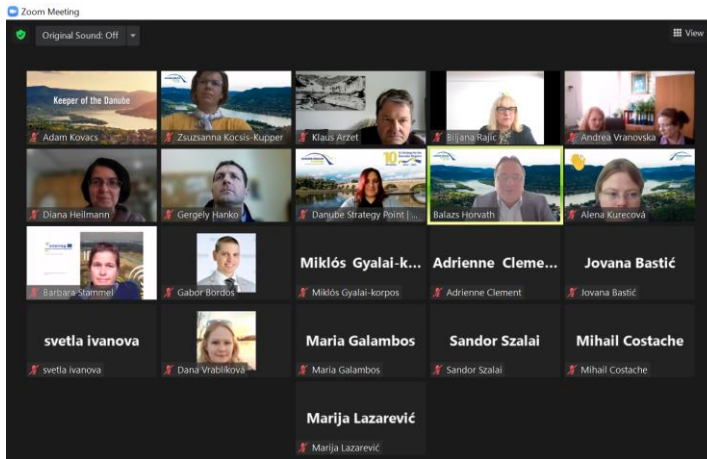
Zoom Meeting

Original Sound: Off

View

Keeper of the Danube

Adam Kovacs

Zsuzsanna Kocsis-Kupper

Klaus Arzet

Biljana Rajić

Andrea Vranovska

Diana Heilmann

Gergely Hanko

10

Danube Strategy Point | ...

Balazs Horvath

Alena Kurecová

Barbara Stammel

Gabor Bordos

Miklós Gyalai-k...

Miklós Gyalai-korpos

Adrienne Cleme...

Adrienne Clement

Jovana Bastić

Jovana Bastić

svetla ivanova

svetla ivanova

Dana Vrablíková

Maria Galambos

Maria Galambos

Sandor Szalai

Sandor Szalai

Mihail Costache

Mihail Costache

Marija Lazarević

Marija Lazarević